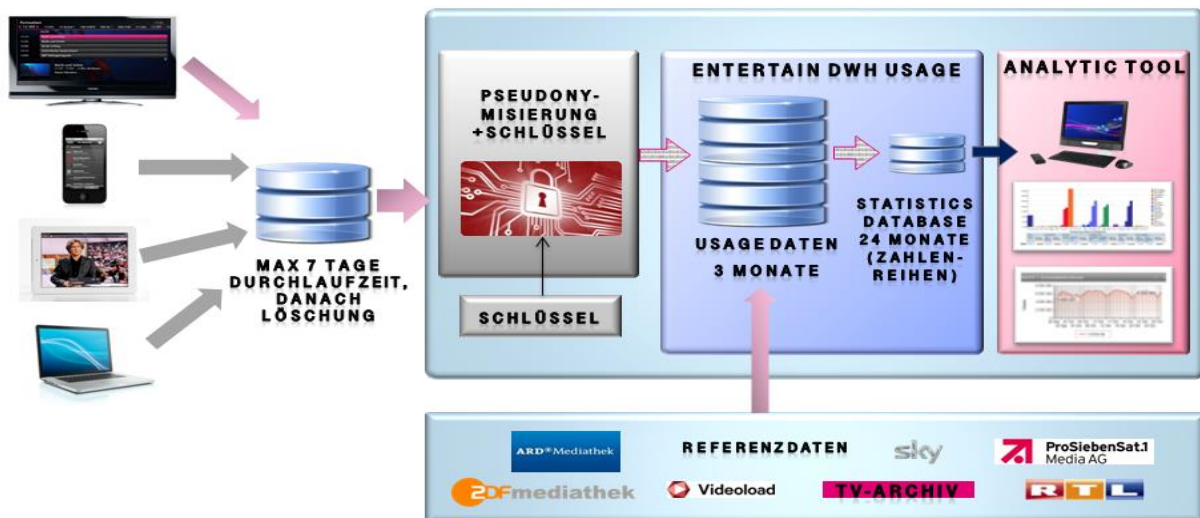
MAX 7 TAGE DURCHLAUFZEIT, DANACH LÖSCHUNG

PSEUDONYMISIERUNG +SCHLÜSSEL

SCHLÜSSEL

ENTERTAIN DWH USAGE

USAGE DATEN

3 MONATE

STATISTICS DATABASE 24 MONATE (ZAHLENREIHEN)

ANALYTIC TOOL

ARD Mediathek

REFERENZDATEN

sky

ProSiebenSat.1 Media AG

ZDFmediathek

Videoload

TV-ARCHIV

RTL